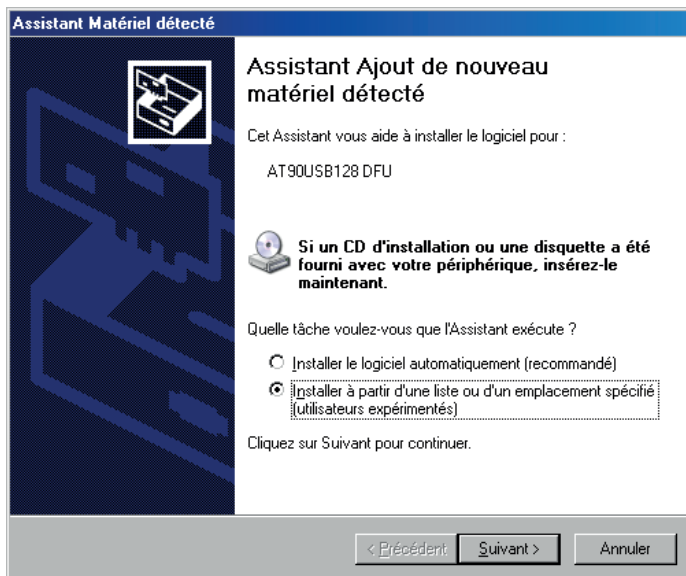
Assistant Matériel détecté

Assistant Ajout de nouveau matériel détecté

Cet Assistant vous aide à installer le logiciel pour :

AT90USB128 DFU

Si un CD d'installation ou une disquette a été fourni avec votre périphérique, insérez-le maintenant.

Quelle tâche voulez-vous que l'Assistant exécute ?

Installer le logiciel automatiquement (recommandé)

Installer à partir d'une liste ou d'un emplacement spécifié (utilisateurs expérimentés)

Cliquez sur Suivant pour continuer.

< Précédent | Suivant > | Annuler